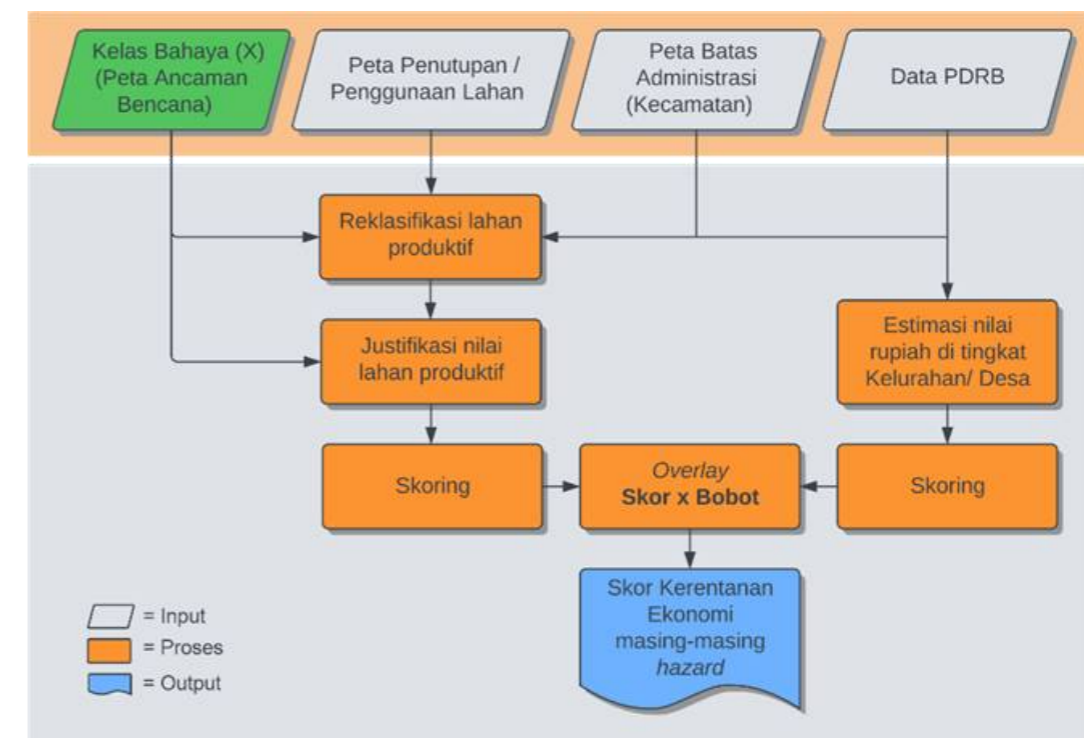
Kelas Bahaya (X) (Peta Ancaman Bencana)

Peta Penutupan / Penggunaan Lahan

Peta Batas Administrasi (Kecamatan)

Data PDRB

Reklasifikasi lahan produktif

Justifikasi nilai lahan produktif

Estimasi nilai rupiah di tingkat Kelurahan/ Desa

Skoring

Overlay
Skor x Bobot

Skoring

Skor Kerentanan Ekonomi masing-masing hazard

= Input
= Proses
= Output